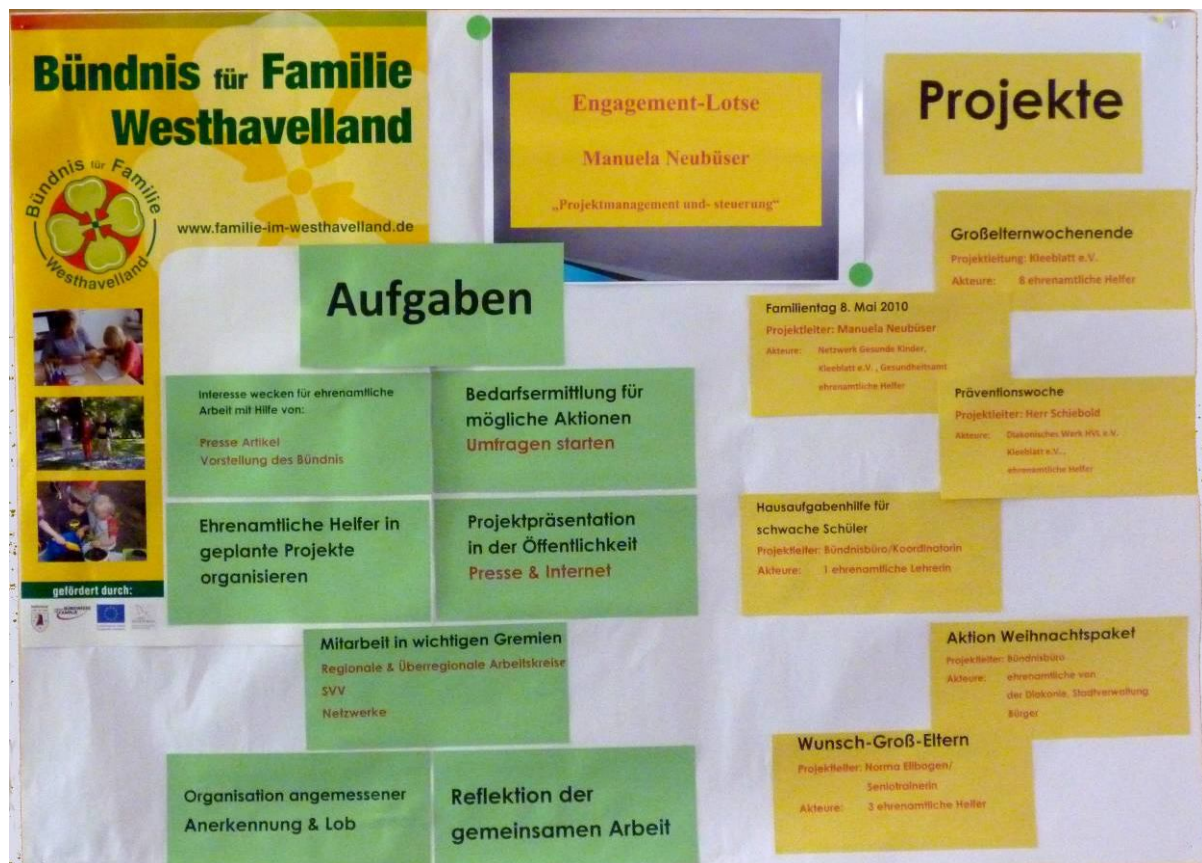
Bündnis für Familie Westhavelland

Bündnis für Familie Westhavelland

www.familie-im-westhavelland.de

gefördert durch:

Engagement-Lotse

Manuela Neubüser

„Projektmanagement und- steuerung"

Projekte

Aufgaben

Interesse wecken für ehrenamtliche Arbeit mit Hilfe von:

Presse Artikel
Vorstellung des Bündnis

Bedarfsermittlung für mögliche Aktionen
Umfragen starten

Ehrenamtliche Helfer in geplante Projekte organisieren

Projektpräsentation in der Öffentlichkeit
Presse & Internet

Mitarbeit in wichtigen Gremien
Regionale & Überregionale Arbeitskreise
SVV
Netzwerke

Organisation angemessener Anerkennung & Lob

Reflektion der gemeinsamen Arbeit

Großelternwochenende
Projektleitung: Kleeblatt e.V.
Akteure: 8 ehrenamtliche Helfer

Familientag 8. Mai 2010
Projektleiter: Manuela Neubüser
Akteure: Netzwerk Gesunde Kinder, Kleeblatt e.V. , Gesundheitsamt ehrenamtliche Helfer

Präventionswoche
Projektleiter: Herr Schiebold
Akteure: Diakonisches Werk HVL e.V. Kleeblatt e.V. ehrenamtliche Helfer

Hausaufgabenhilfe für schwache Schüler
Projektleiter: Bündnisbüro/Koordinatorin
Akteure: 1 ehrenamtliche Lehrerin

Aktion Weihnachtspaket
Projektleiter: Bündnisbüro
Akteure: ehrenamtliche von der Diakonie, Stadtverwaltung Bürger

Wunsch-Groß-Eltern
Projektleiter: Norma Ellbogen/ Seniotrainerin
Akteure: 3 ehrenamtliche Helfer